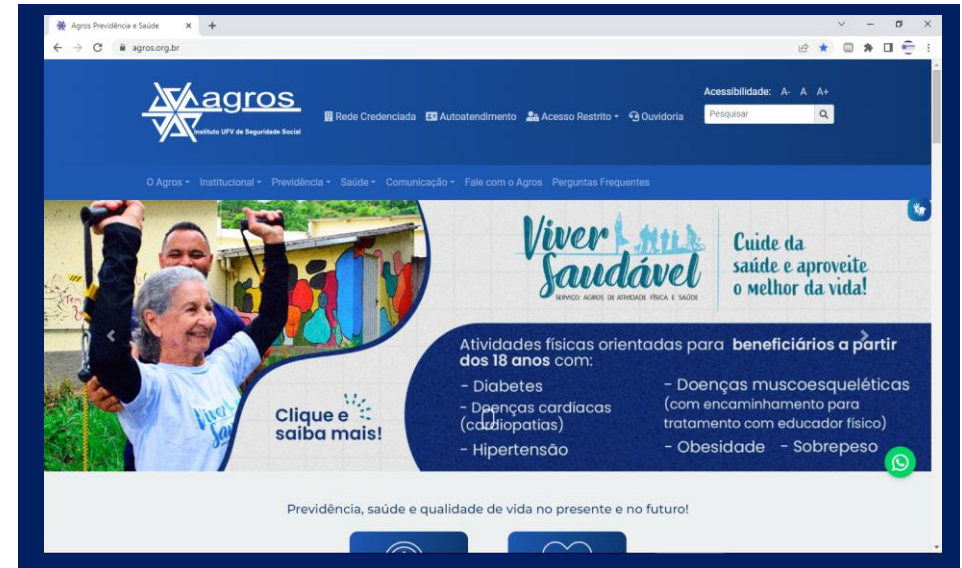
Agros Previdência e Saúde × +

agros.org.br

agros
Instituto UFV de Seguridade Social

Rede Credenciada Autoatendimento Acesso Restrito Ouvidoria

Acessibilidade: A- A A+

Pesquisar

O Agros Institucional Previdência Saúde Comunicação Fale com o Agros Perguntas Frequentes

Viver Saudável
SERVIÇO AGROS DE ATIVIDADE FÍSICA E SAÚDE

Cuide da saúde e aproveite o melhor da vida!

Atividades físicas orientadas para beneficiários a partir dos 18 anos com:

- Diabetes
- Doenças cardíacas (cardiopatias)
- Hipertensão

- Doenças muscoesqueléticas (com encaminhamento para tratamento com educador físico)
- Obesidade - Sobrepeso

Clique e saiba mais!

Previdência, saúde e qualidade de vida no presente e no futuro!